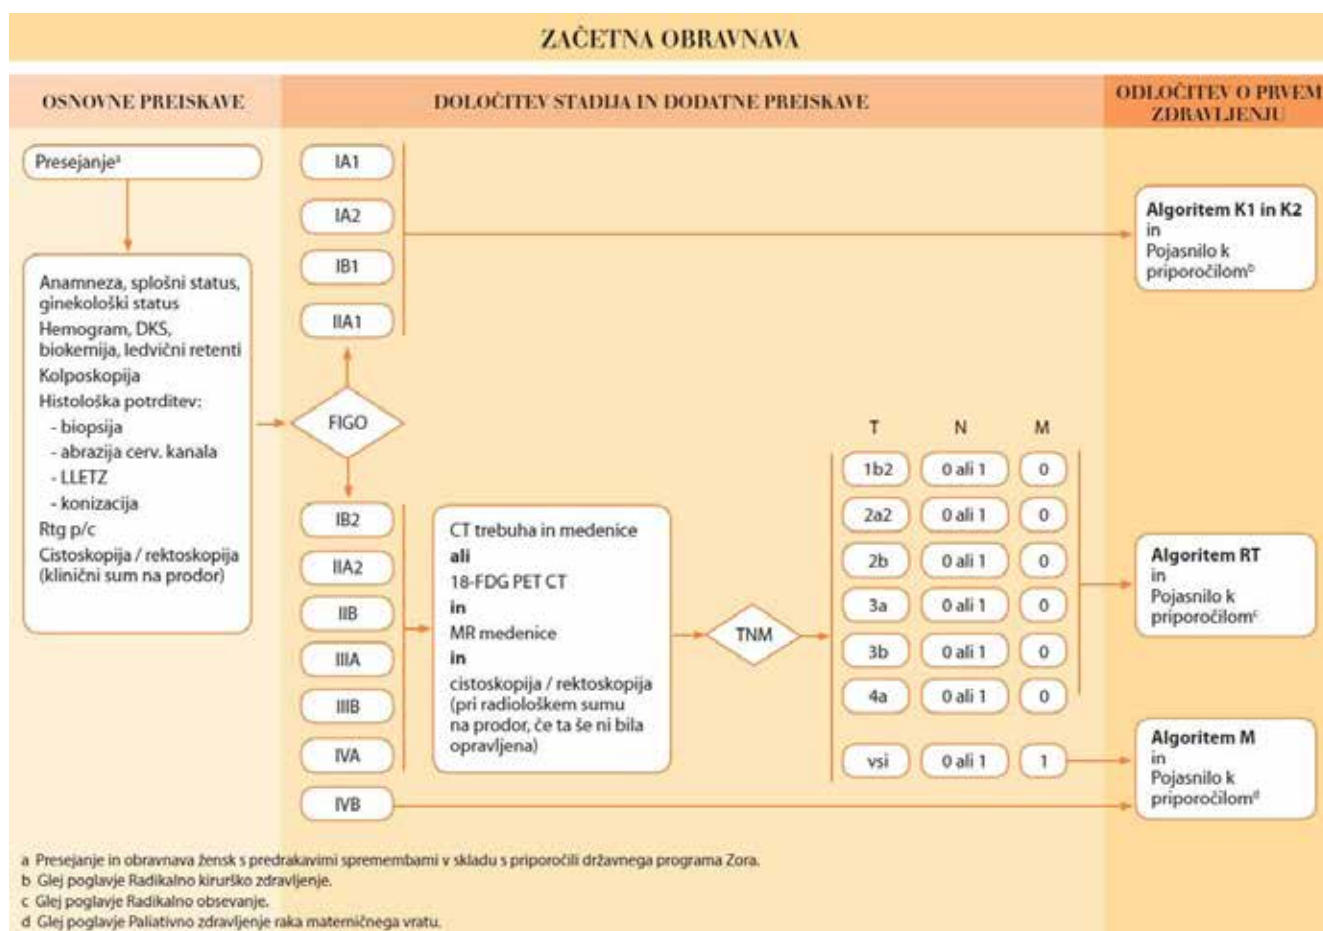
ZAČETNA OBRAVNAVA

OSNOVNE PREISKAVE

DOLOČITEV STADIJA IN DODATNE PREISKAVE

ODLOČITEV O PRVEM ZDRAVLJENJU

Presejanje$^{a}$

Anamneza, splošni status, ginekološki status
Hemogram, DKS, biokemija, ledvični retenti
Kolposkopija
Histološka potrditev:
- biopsija
- abrazija cerv. kanala
- LLETZ
- konizacija
Rtg p/c
Cistoskopija / rektoskopija (klinični sum na prodor)

IA1
IA2
IB1
IIA1

FIGO

IB2
IIA2
IIB
IIIA
IIIB
IVA
IVB

CT trebuha in medenice
ali
18-FDG PET CT
in
MR medenice
in
cistoskopija / rektoskopija (pri radiološkem sumu na prodor, če ta še ni bila opravljena)

TNM

| T | N | M |
|---|---|---|
| 1b2 | 0 ali 1 | 0 |
| 2a2 | 0 ali 1 | 0 |
| 2b | 0 ali 1 | 0 |
| 3a | 0 ali 1 | 0 |
| 3b | 0 ali 1 | 0 |
| 4a | 0 ali 1 | 0 |
| vsi | 0 ali 1 | 1 |

Algoritem K1 in K2
in
Pojasnilo k priporočilom$^{b}$

Algoritem RT
in
Pojasnilo k priporočilom$^{c}$

Algoritem M
in
Pojasnilo k priporočilom$^{d}$

a Presejanje in obravnava žensk s predrakavimi spremembami v skladu s priporočili državnega programa Zora.
b Glej poglavje Radikalno kirurško zdravljenje.
c Glej poglavje Radikalno obsevanje.
d Glej poglavje Paliativno zdravljenje raka materničnega vratu.